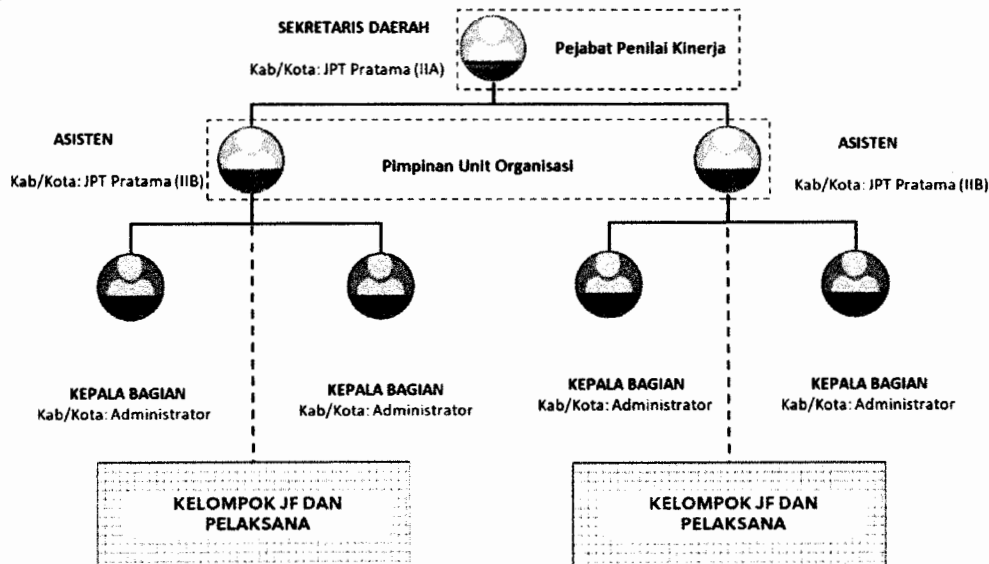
SEKRETARIS DAERAH
Kab/Kota: JPT Pratama (IIA)

Pejabat Penilai Kinerja

ASISTEN
Kab/Kota: JPT Pratama (IIB)

Pimpinan Unit Organisasi

ASISTEN
Kab/Kota: JPT Pratama (IIB)

KEPALA BAGIAN
Kab/Kota: Administrator

KEPALA BAGIAN
Kab/Kota: Administrator

KEPALA BAGIAN
Kab/Kota: Administrator

KEPALA BAGIAN
Kab/Kota: Administrator

KELOMPOK JF DAN PELAKSANA

KELOMPOK JF DAN PELAKSANA